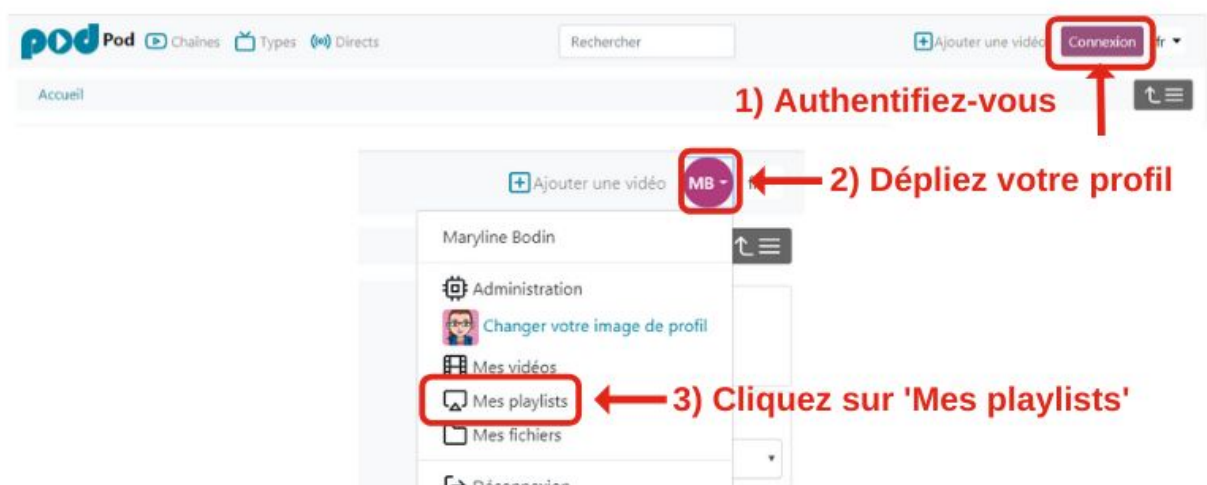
pod Pod Chaines Types Directs

Rechercher

Ajouter une vidéo Connexion fr

Accueil

1) Authentifiez-vous

Ajouter une vidéo MB

2) Dépliez votre profil

Maryline Bodin

Administration

Changer votre image de profil

Mes vidéos

Mes playlists

3) Cliquez sur 'Mes playlists'

Mes fichiers

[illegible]